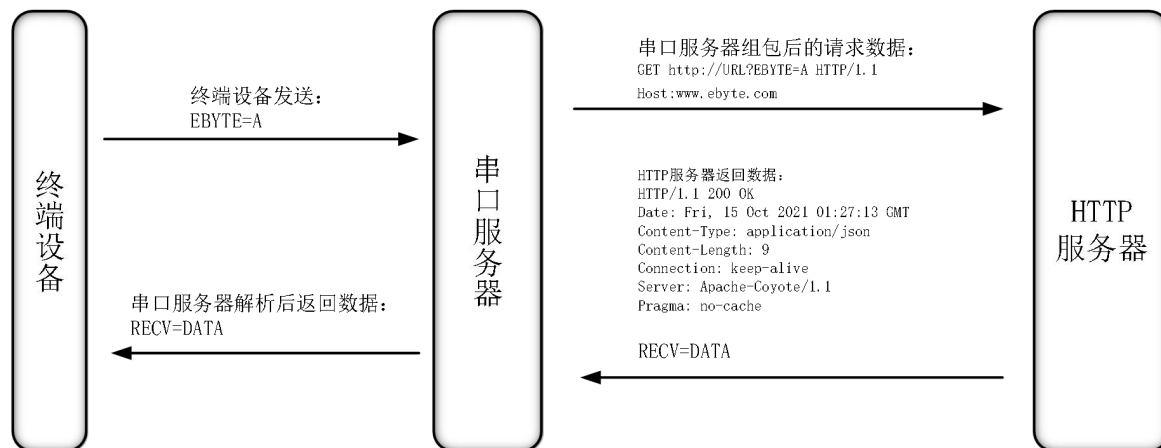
终端设备

终端设备发送：
EBYTE=A

串口服务器解析后返回数据：
RECV=DATA

串口服务器

串口服务器组包后的请求数据：
GET http://URL?EBYTE=A HTTP/1.1
Host:www.ebyte.com

HTTP服务器返回数据：
HTTP/1.1 200 OK
Date: Fri, 15 Oct 2021 01:27:13 GMT
Content-Type: application/json
Content-Length: 9
Connection: keep-alive
Server: Apache-Coyote/1.1
Pragma: no-cache

RECV=DATA

HTTP
服务器